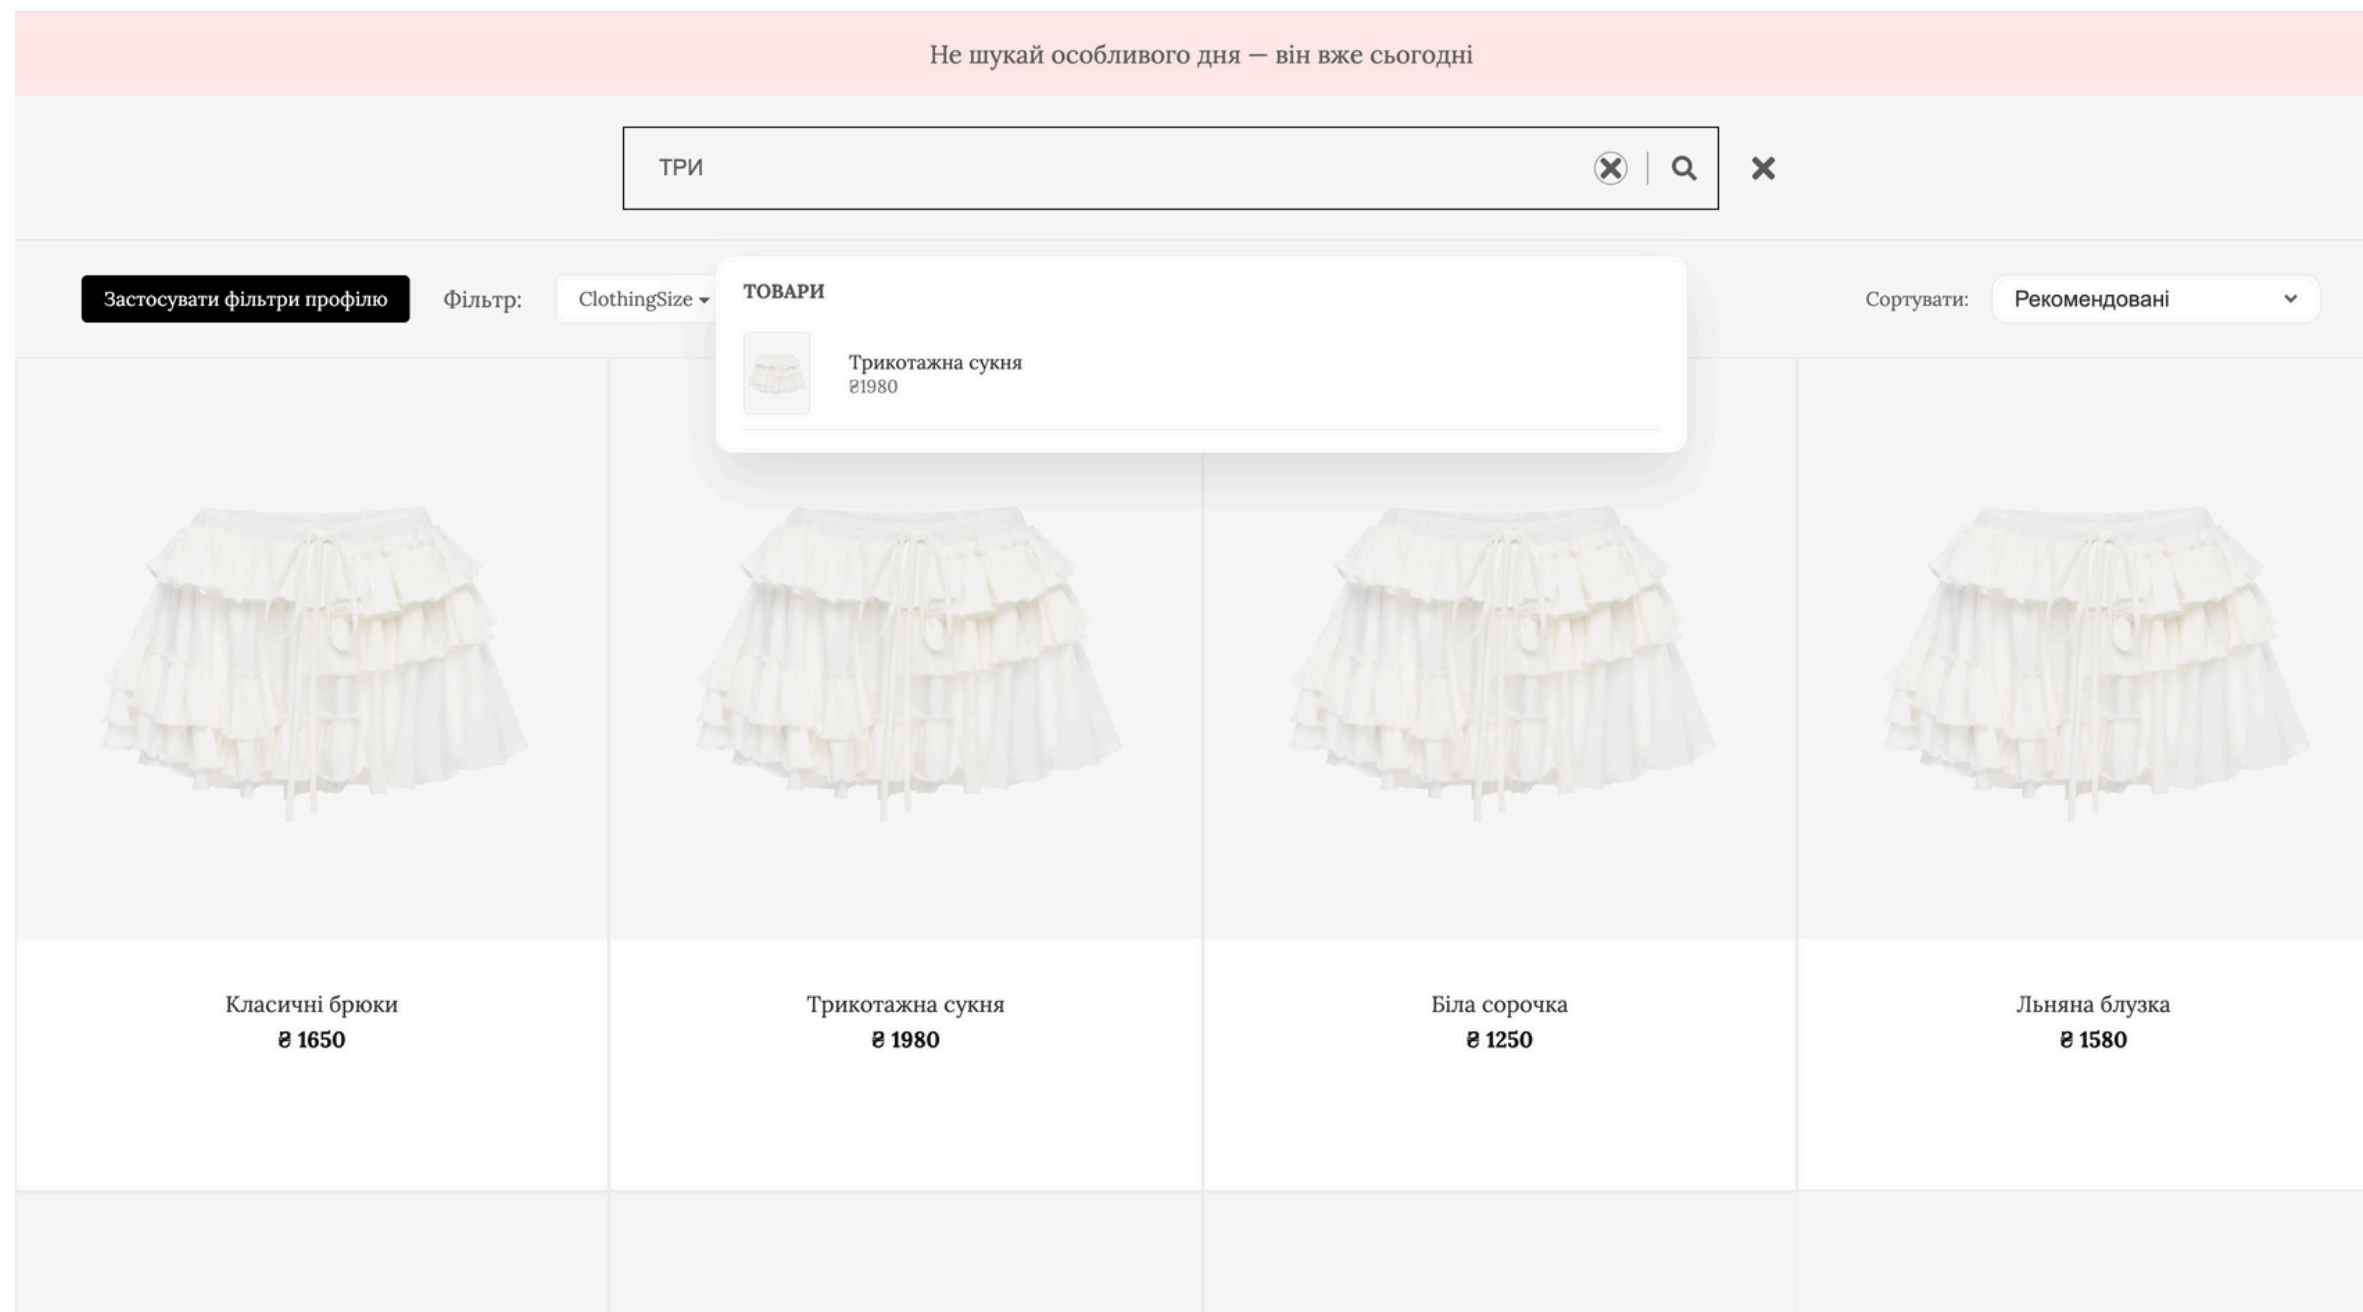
Не шукай особливого дня — він вже сьогодні

три

Застосувати фільтри профілю

Фільтр: ClothingSize

ТОВАРИ

Трикотажна сукня
₴1980

Сортувати: Рекомендовані

Класичні брюки
₴ 1650

Трикотажна сукня
₴ 1980

Біла сорочка
₴ 1250

Льняна блузка
₴ 1580